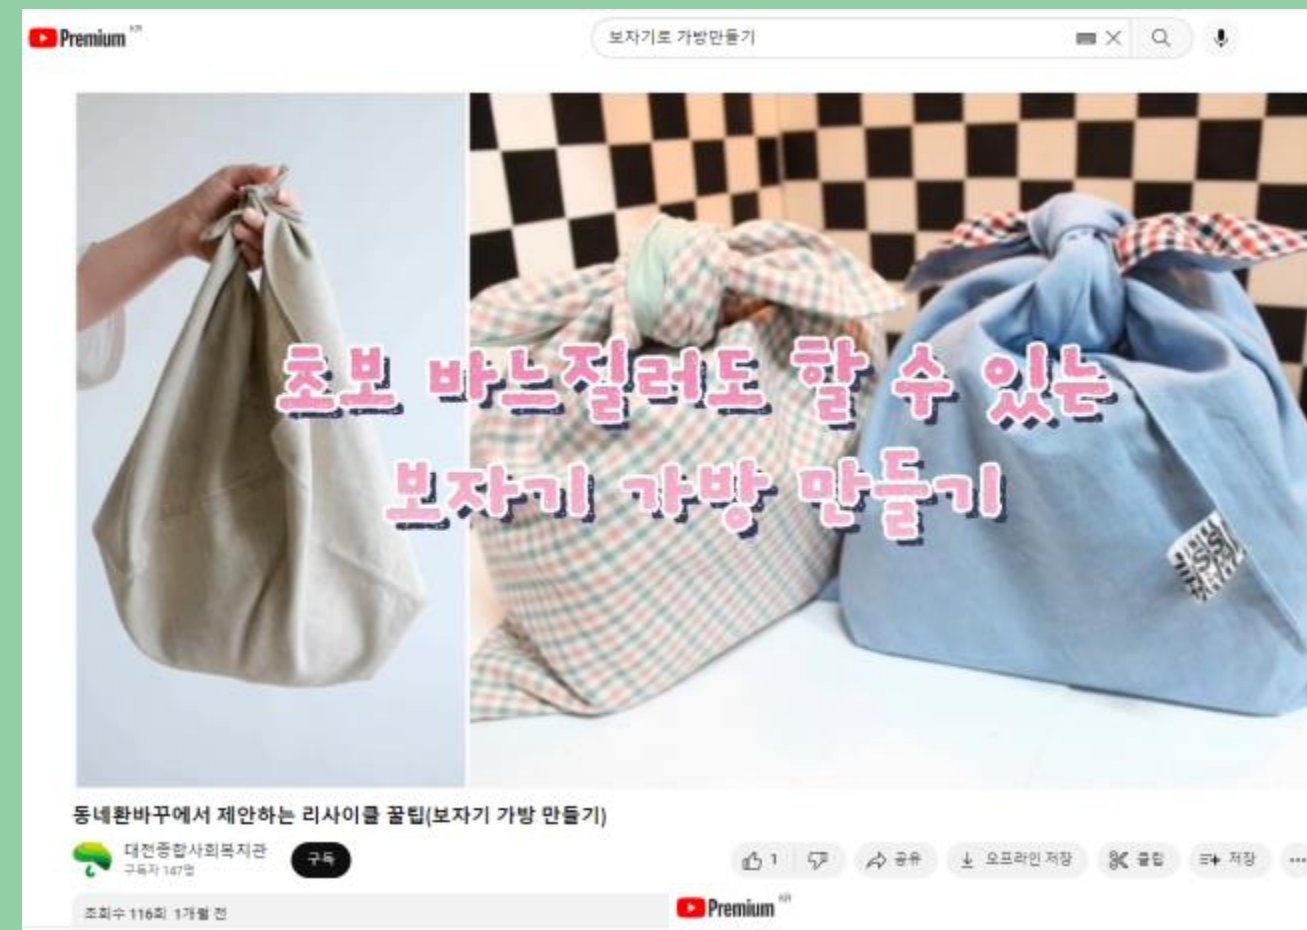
Premium KR

보자기로 가방만들기

초보 바느질러도 할 수 있는
보자기 가방 만들기

동네환바꾸에서 제안하는 리사이클 꿀팁(보자기 가방 만들기)

대전종합사회복지관
구독자 147명

구독

1

공유

오프라인 저장

클립

저장

...

조회수 116회 1개월 전

Premium KR